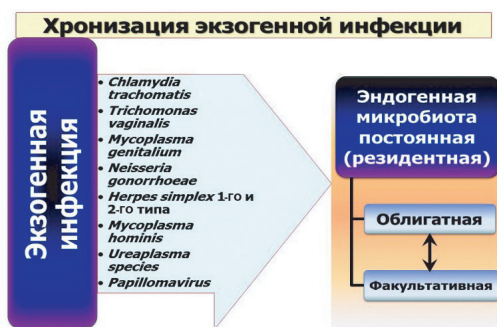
Хронизация экзогенной инфекции

Экзогенная инфекция

• Chlamydia trachomatis
• Trichomonas vaginalis
• Mycoplasma genitalium
• Neisseria gonorrhoeae
• Herpes simplex 1-го и 2-го типа
• Mycoplasma hominis
• Ureaplasma species
• Papillomavirus

Эндогенная микробиота постоянная (резидентная)

Облигатная

Факультативная